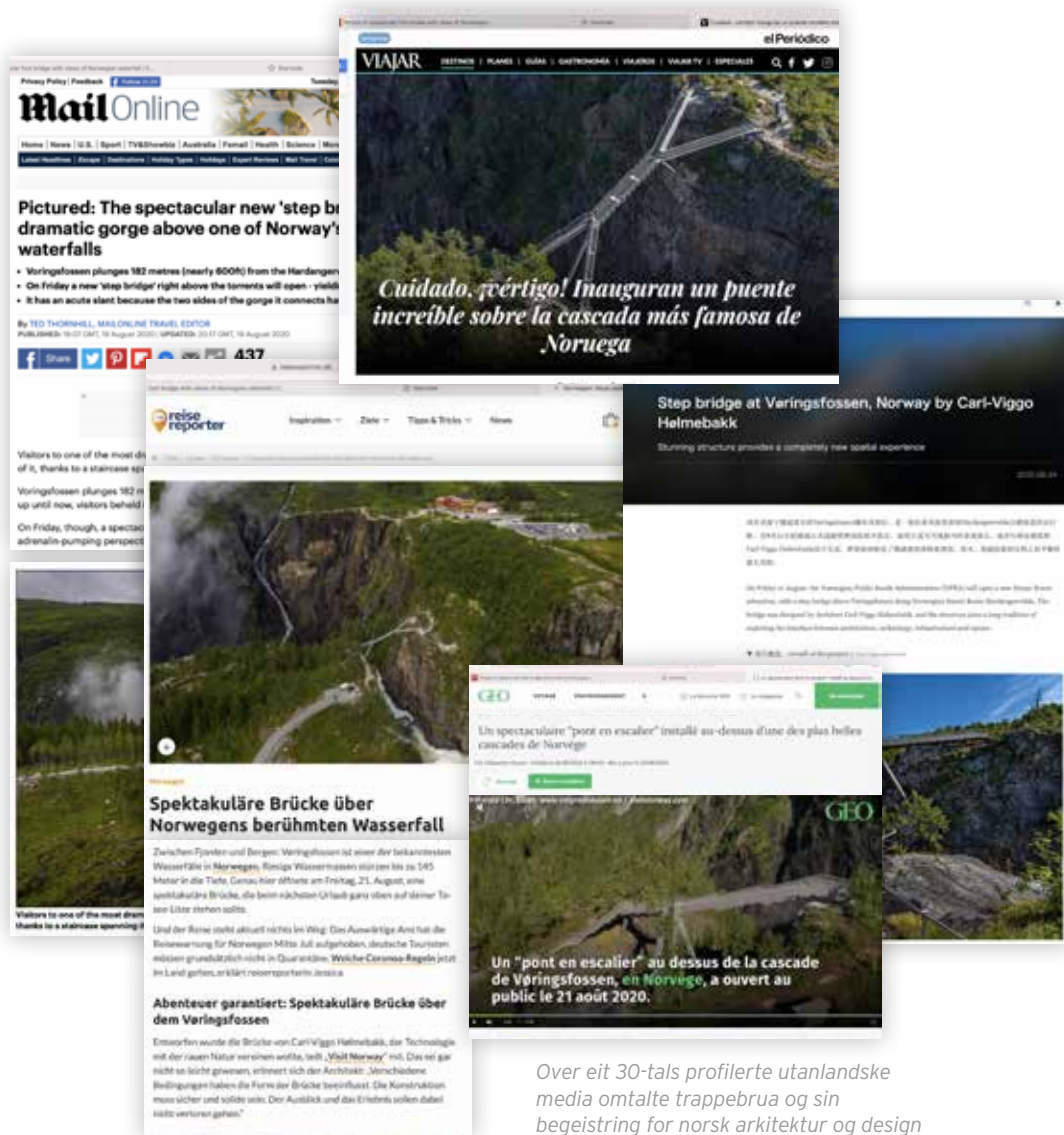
Privacy Policy | Feedback

Mail Online

Home | News | U.S. | Sport | TV&Showbiz | Australia | Femail | Health | Science

Pictured: The spectacular new 'step br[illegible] dramatic gorge above one of Norway's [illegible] waterfalls

• Vøringsfossen plunges 182 metres (nearly 600ft) from the Hardangen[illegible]
• On Friday a new 'step bridge' right above the torrents will open - yieldi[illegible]
• It has an acute slant because the two sides of the gorge it connects ha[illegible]

By TED THORNHILL, MAILONLINE TRAVEL EDITOR

Share 437

Visitors to one of the most dr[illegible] of it, thanks to a staircase sp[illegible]

Vøringsfossen plunges 182 m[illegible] up until now, visitors beheld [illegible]

On Friday, though, a spectac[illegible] adrenalin-pumping perspect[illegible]

Visitors to one of the most dr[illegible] thanks to a staircase spanning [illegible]

VIAJAR DESTINOS | PLANES | GUÍAS | GASTRONOMÍA | VIAJEROS | VIAJAR TV | ESPECIALES

el Periódico

Cuidado, ¡vértigo! Inauguran un puente increíble sobre la cascada más famosa de Noruega

reise reporter

Inspiration Ziele Tipps & Tricks News

Spektakuläre Brücke über Norwegens berühmten Wasserfall

Zwischen Fjorden und Bergen: Vøringsfossen ist einer der bekanntesten Wasserfälle in Norwegen. Riesige Wassermassen stürzen bis zu 145 Meter in die Tiefe. Genau hier öffnete am Freitag, 21. August, eine spektakuläre Brücke, die beim nächsten Urlaub ganz oben auf deiner To-see-Liste stehen sollte.

Und der Reise steht aktuell nichts im Weg: Das Auswärtige Amt hat die Reisewarnung für Norwegen Mitte Juli aufgehoben, deutsche Touristen müssen grundsätzlich nicht in Quarantäne. Welche Corona-Regeln jetzt im Land gelten, erklärt reisereporterin Jessica.

Abenteuer garantiert: Spektakuläre Brücke über dem Vøringsfossen

Entworfen wurde die Brücke von Carl-Viggo Hølmebakk, der Technologie mit der rauen Natur vereinen wollte, teilt „Visit Norway" mit. Das sei gar nicht so leicht gewesen, erinnert sich der Architekt: „Verschiedene Bedingungen haben die Form der Brücke beeinflusst. Die Konstruktion muss sicher und solide sein. Der Ausblick und das Erlebnis sollen dabei nicht verloren gehen."

Step bridge at Vøringsfossen, Norway by Carl-Viggo Hølmebakk

Stunning structure provides a completely new spatial experience

GEO

Un spectaculaire "pont en escalier" installé au-dessus d'une des plus belles cascades de Norvège

Un "pont en escalier" au dessus de la cascade de Vøringsfossen, en Norvège, a ouvert au public le 21 août 2020.

Over eit 30-tals profilerte utanlandske media omtalte trappebrua og sin begeistring for norsk arkitektur og design